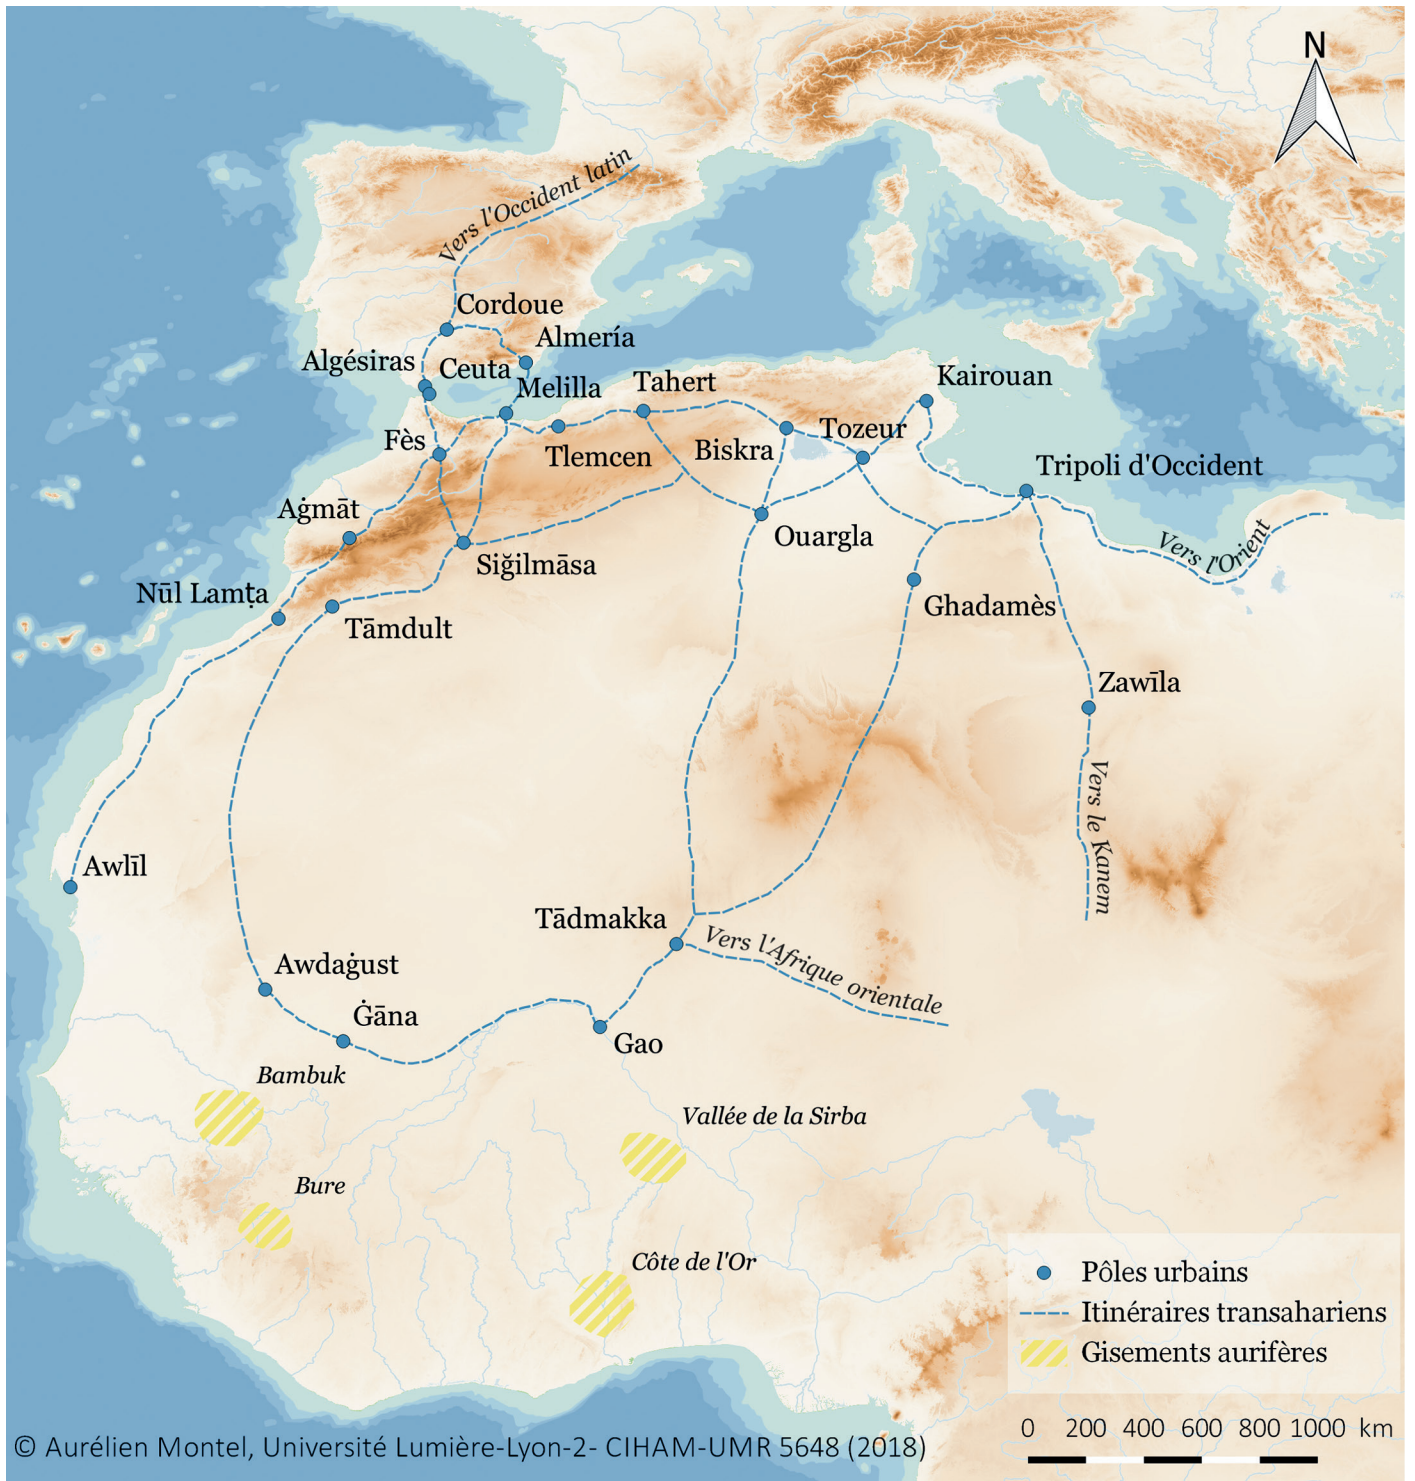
N

Vers l'Occident latin

Cordoue

Almería

Algésiras

Ceuta

Melilla

Tahert

Kairouan

Fès

Tlemcen

Biskra

Tozeur

Tripoli d'Occident

Aġmāt

Ouargla

Siğilmāsa

Vers l'Orient

Nūl Lamṭa

Tāmdult

Ghadamès

Zawīla

Vers le Kanem

Awlīl

Tādmakka

Vers l'Afrique orientale

Awdaġust

Ġāna

Gao

Bambuk

Vallée de la Sirba

Bure

Côte de l'Or

Pôles urbains

Itinéraires transahariens

Gisements aurifères

0 200 400 600 800 1000 km

© Aurélien Montel, Université Lumière-Lyon-2- CIHAM-UMR 5648 (2018)